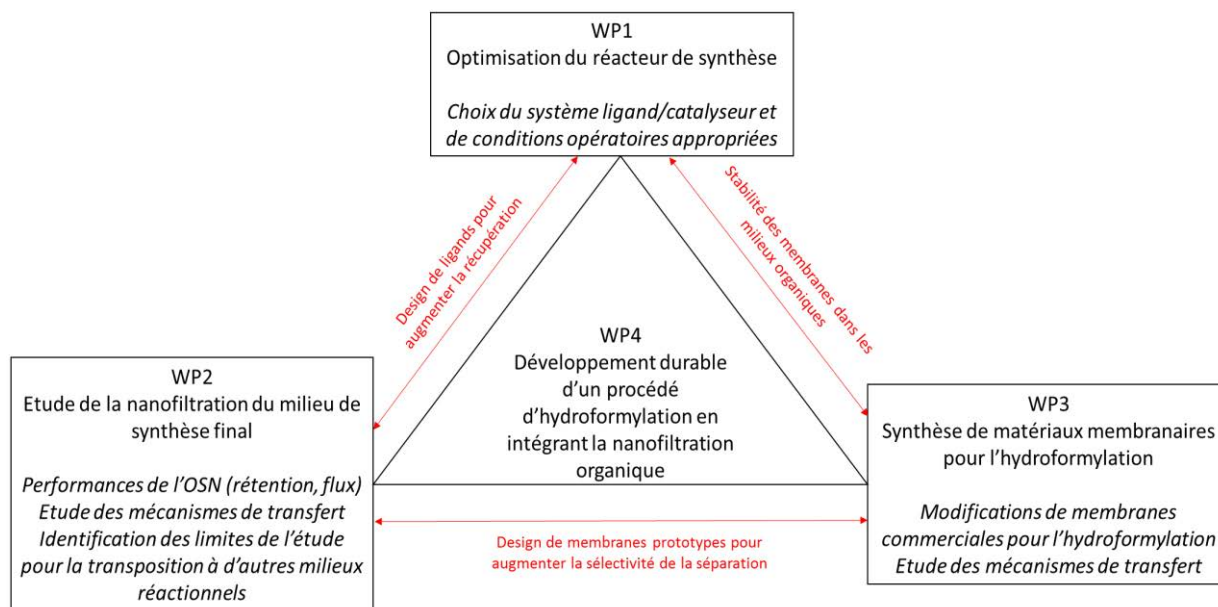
WP1
Optimisation du réacteur de synthèse

*Choix du système ligand/catalyseur et de conditions opératoires appropriées*

Design de ligands pour augmenter la récupération

Stabilité des membranes dans les milieux organiques

WP4
Développement durable d'un procédé d'hydroformylation en intégrant la nanofiltration organique

WP2
Etude de la nanofiltration du milieu de synthèse final

*Performances de l'OSN (rétention, flux)*
*Etude des mécanismes de transfert*
*Identification des limites de l'étude pour la transposition à d'autres milieux réactionnels*

WP3
Synthèse de matériaux membranaires pour l'hydroformylation

*Modifications de membranes commerciales pour l'hydroformylation*
*Etude des mécanismes de transfert*

Design de membranes prototypes pour augmenter la sélectivité de la séparation